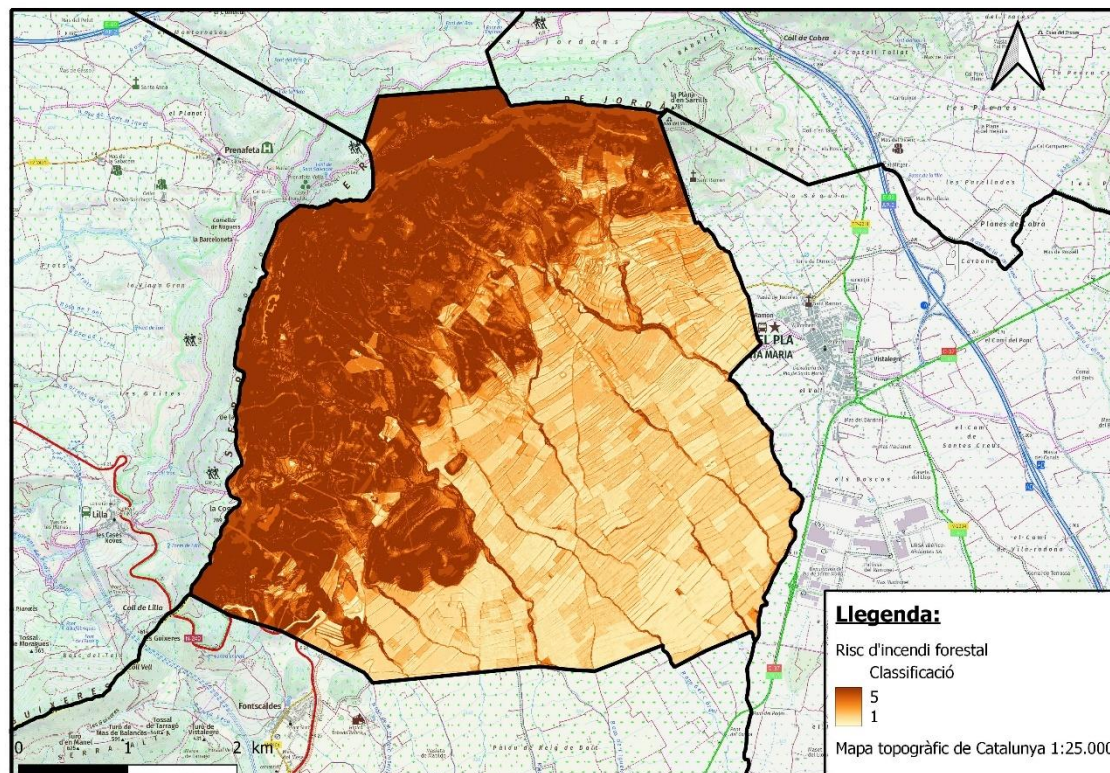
Llegenda:

Risc d'incendi forestal
Classificació
5
1

Mapa topogràfic de Catalunya 1:25.000

0 1 2 km

Prenafeta
Coll de Cabra
Planes de Cabra
EL PLA
Vistalegre
Lilla
Coll de Lilla
Fontscaldes
la Barceloneta
les Gaietes
els Boscos
les Pinedes
les Forcalles
Santos Creus
les Cases Noves
les Guixeres
Roc del Tal
la Plana d'en Sarrió
Camí del Port
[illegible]